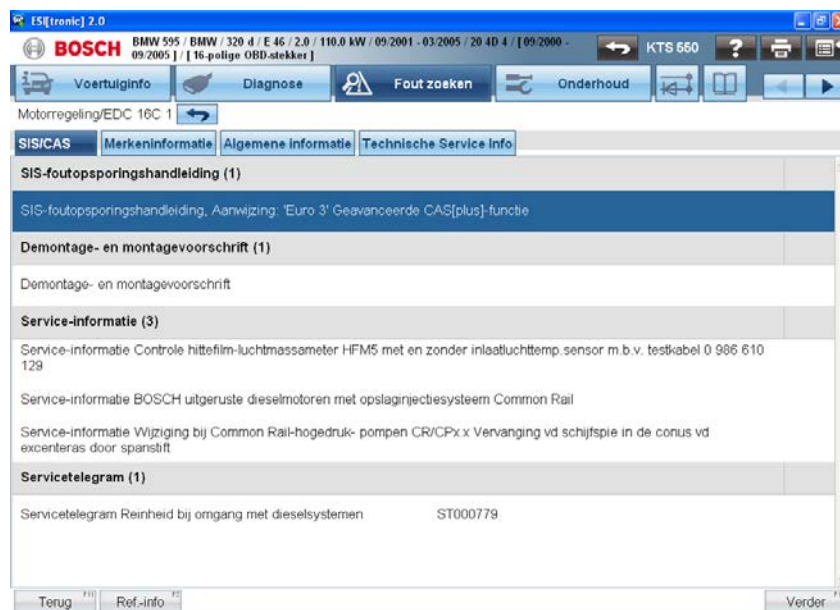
ESI[tronic] 2.0

BOSCH BMW 595 / BMW / 320 d / E 46 / 2.0 / 110.0 kW / 09/2001 - 03/2005 / 20 4D 4 / [ 09/2000 - 09/2005 ] / [ 16-polige OBD-stekker ]

KTS 550

Voertuiginfo | Diagnose | Fout zoeken | Onderhoud

Motorregeling/EDC 16C 1

SIS/CAS | Merkeninformatie | Algemene informatie | Technische Service Info

SIS-foutopsporingshandleiding (1)

SIS-foutopsporingshandleiding, Aanwijzing: 'Euro 3' Geavanceerde CAS[plus]-functie

Demontage- en montagevoorschrift (1)

Demontage- en montagevoorschrift

Service-informatie (3)

Service-informatie Controle hittefilm-luchtmassameter HFM5 met en zonder inlaatluchttemp.sensor m.b.v. testkabel 0 986 610 129

Service-informatie BOSCH uitgeruste dieselmotoren met opslaginjectiesysteem Common Rail

Service-informatie Wijziging bij Common Rail-hogedruk- pompen CR/CPx.x Vervanging vd schijfspie in de conus vd excenteras door spanstift

Servicetelegram (1)

Servicetelegram Reinheid bij omgang met dieselsystemen ST000779

Terug F11 | Ref.-info F12 | Verder